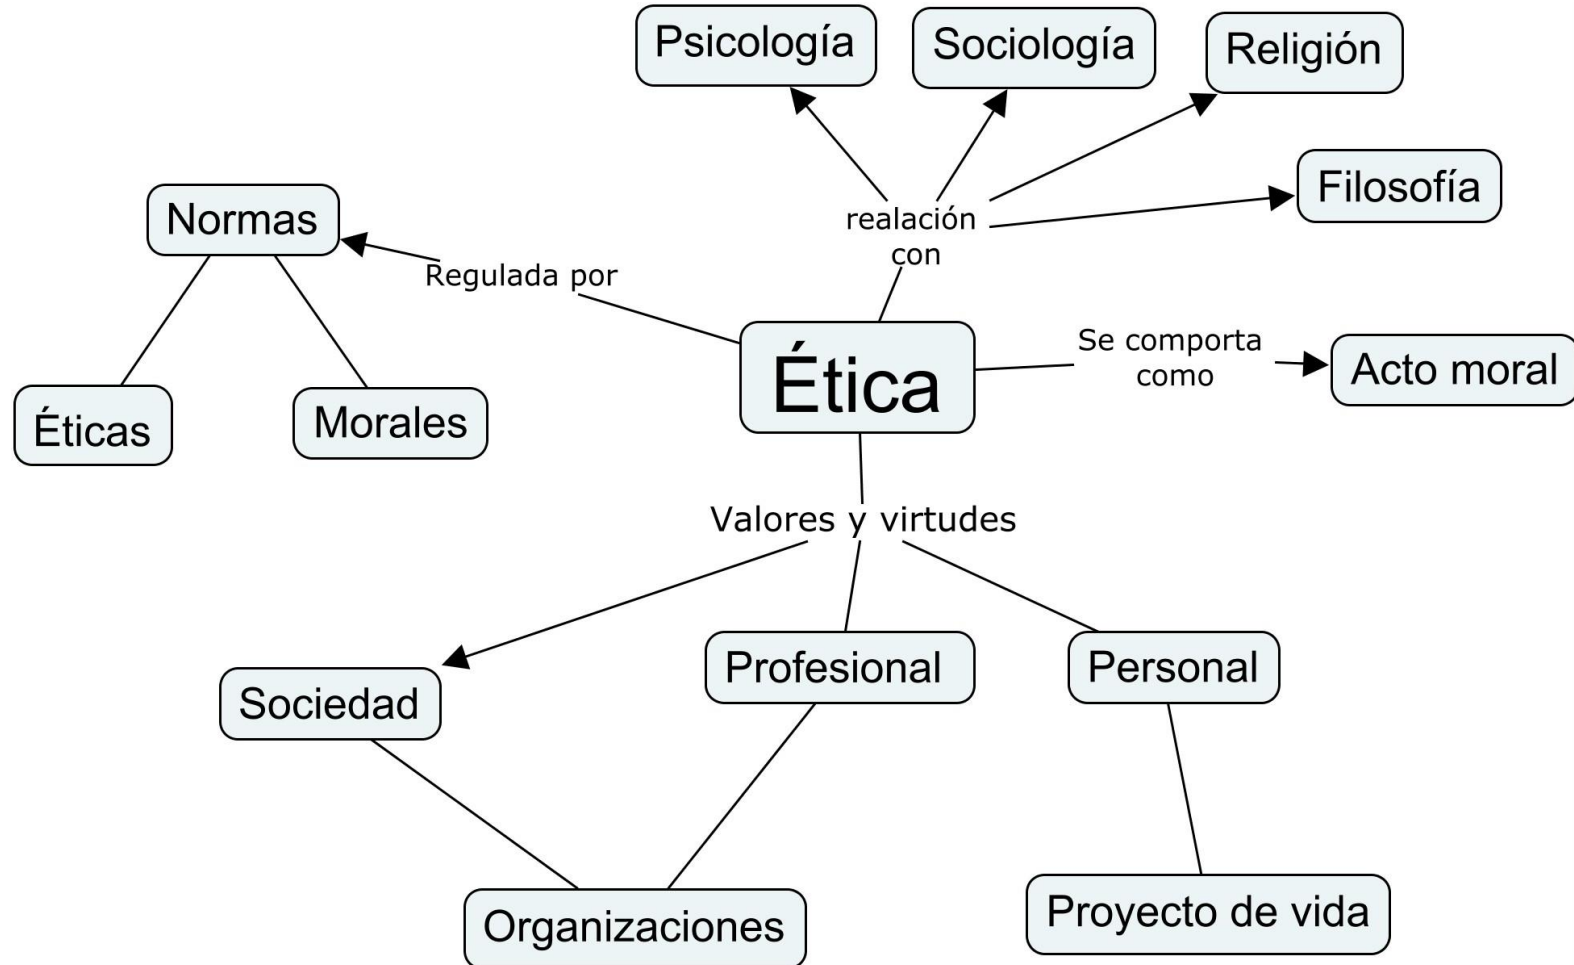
Psicología

Sociología

Religión

Filosofía

realación con

Normas

Regulada por

Éticas

Morales

Ética

Se comporta como

Acto moral

Valores y virtudes

Sociedad

Profesional

Personal

Organizaciones

Proyecto de vida